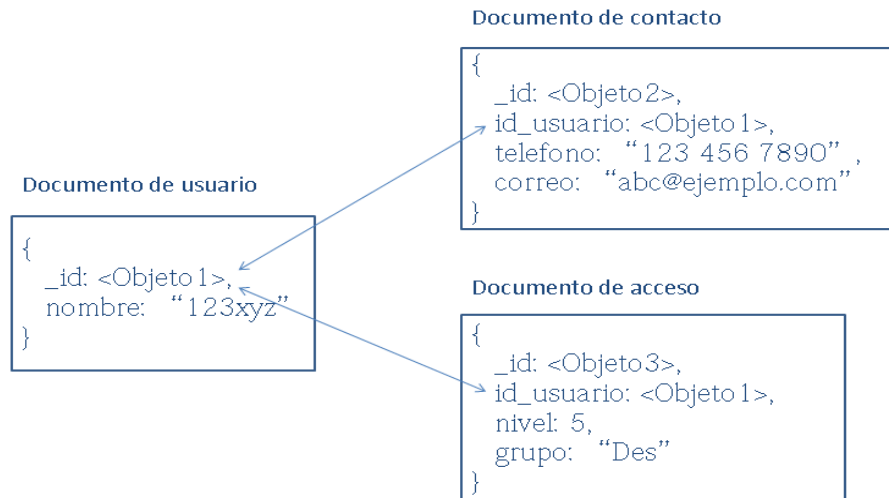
Documento de contacto

{
_id: <Objeto2>,
id_usuario: <Objeto1>,
telefono: “123 456 7890”,
correo: “abc@ejemplo.com”
}

Documento de usuario

{
_id: <Objeto1>,
nombre: “123xyz”
}

Documento de acceso

{
_id: <Objeto3>,
id_usuario: <Objeto1>,
nivel: 5,
grupo: “Des”
}